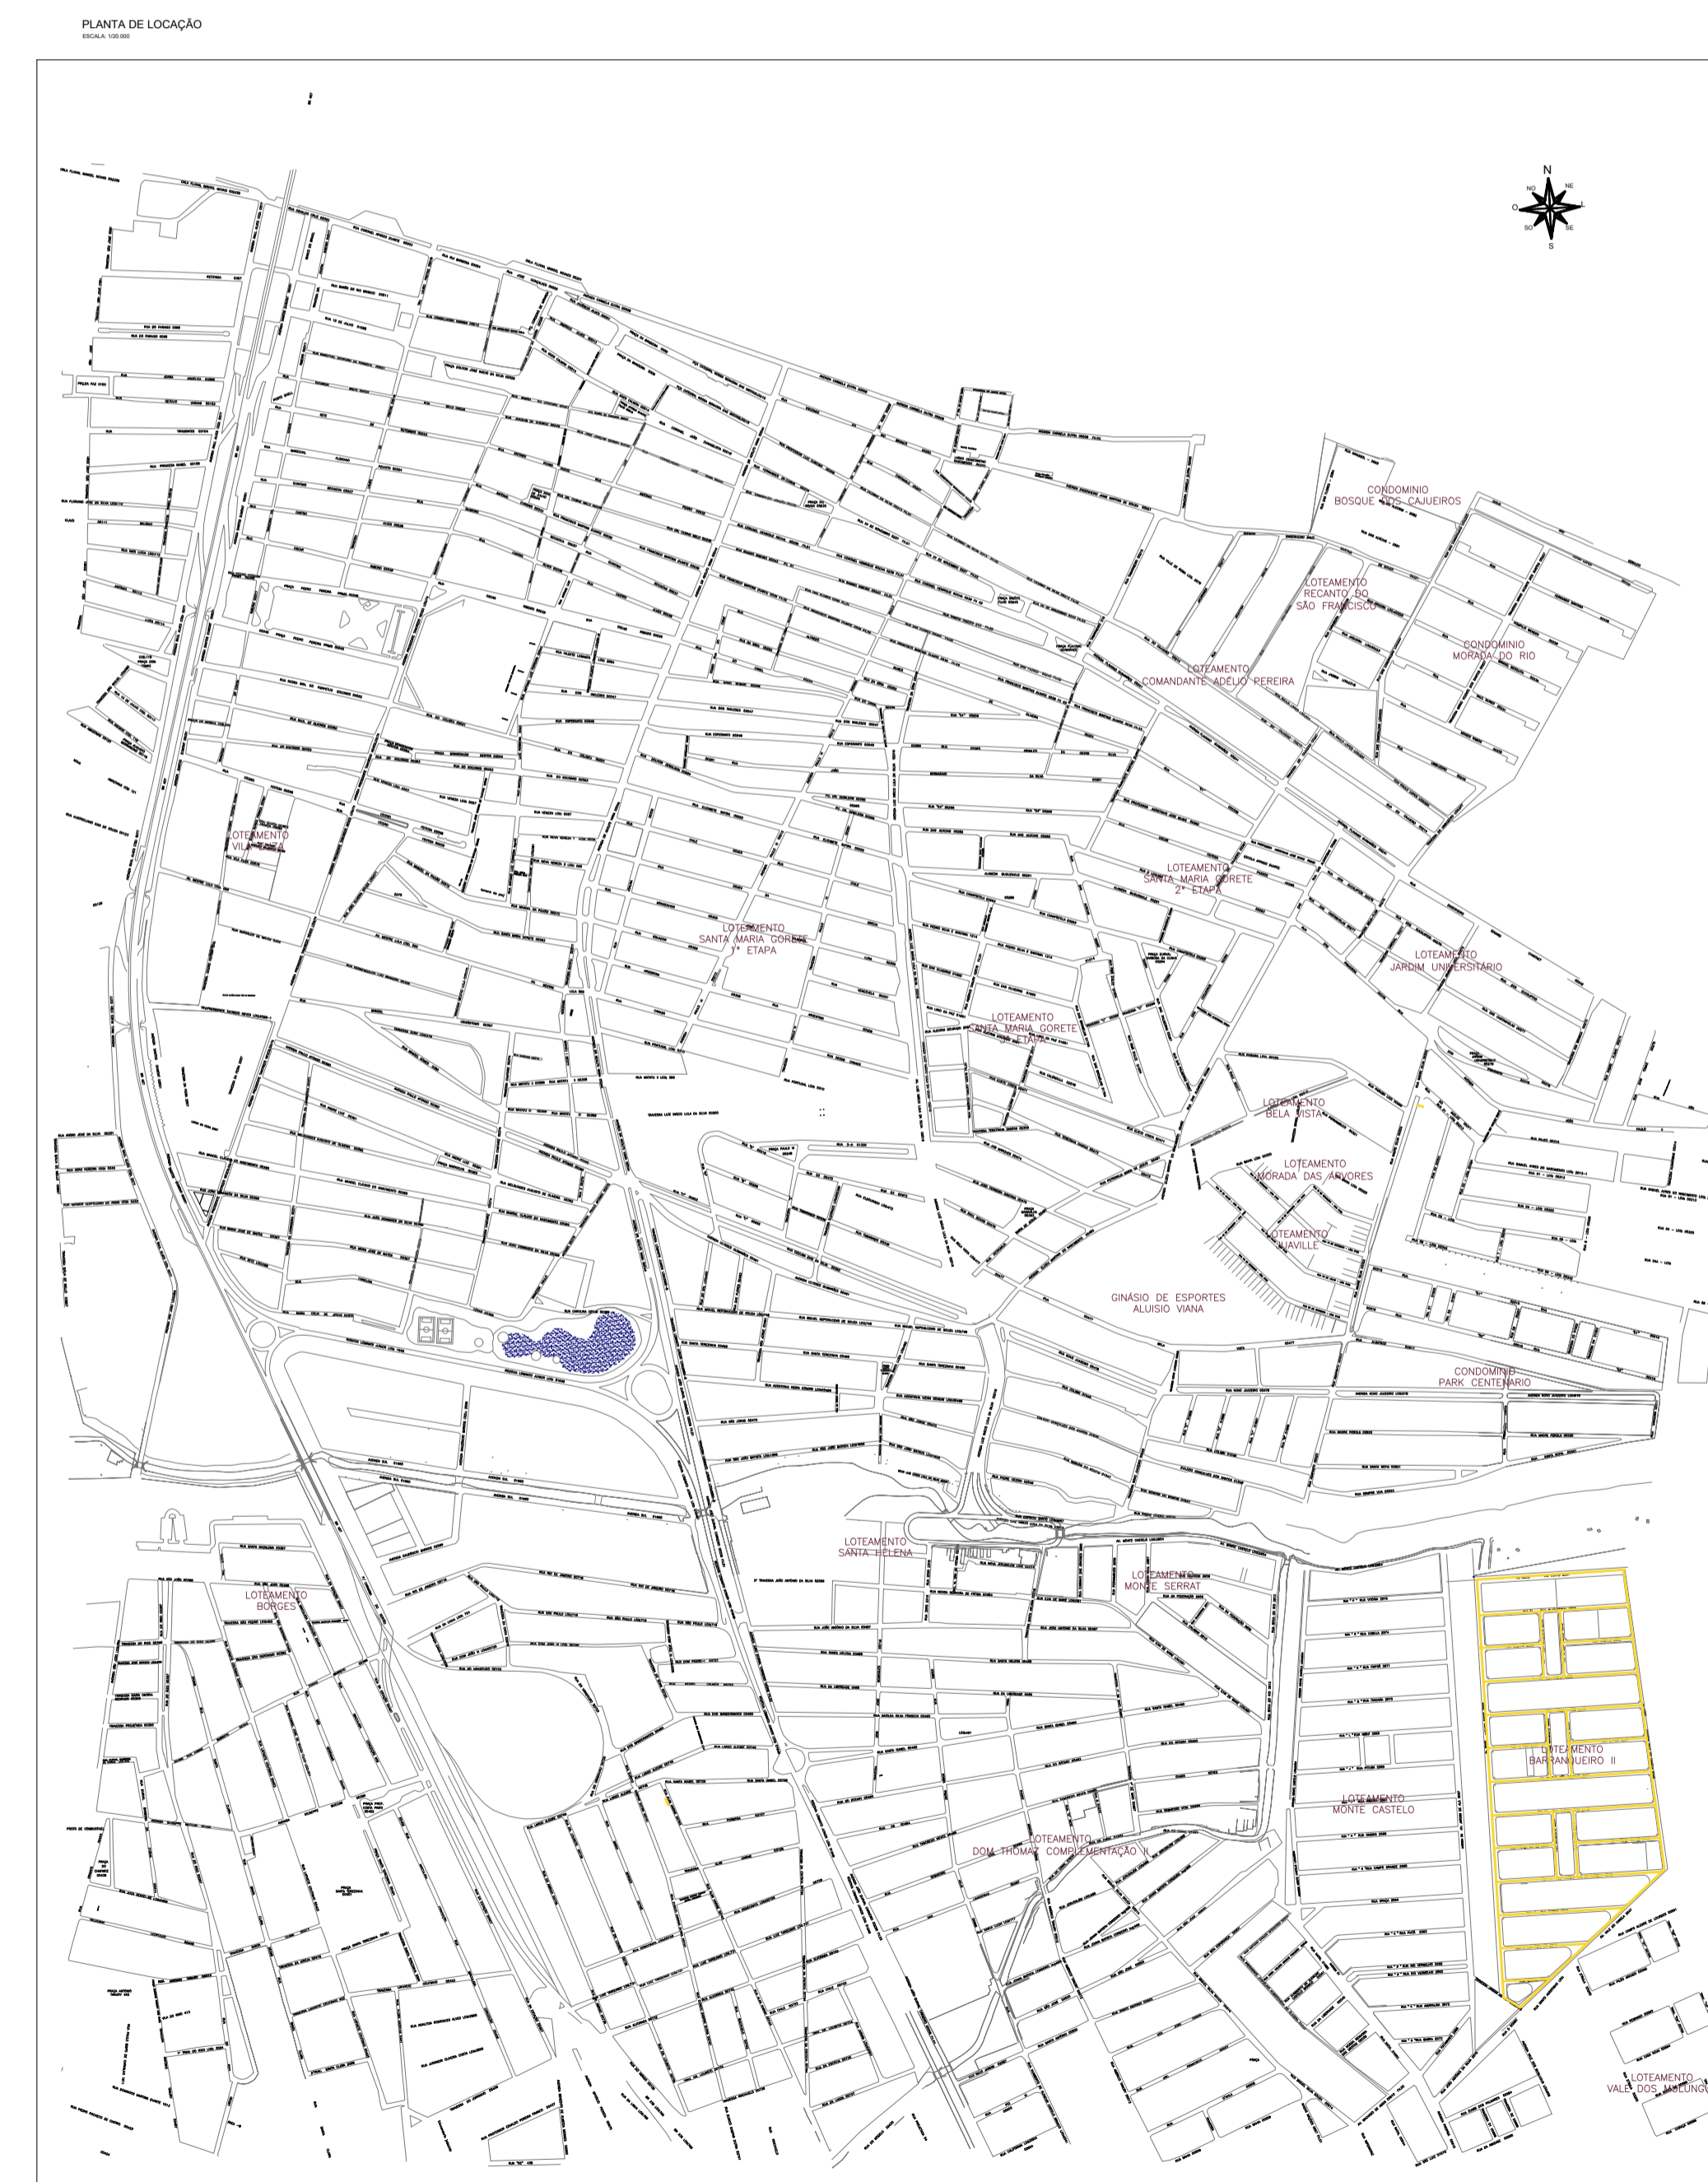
PLANTA DE LOCAÇÃO
ESCALA 1/20.000

N
NO
NE
O
L
SO
SE
S

CONDOMINIO
BOSQUE DOS CAJUEIROS

LOTEAMENTO
RECANTO DO
SÃO FRANCISCO

CONDOMINIO
MORADA DO RIO

LOTEAMENTO
COMANDANTE ADÉLIO PEREIRA

LOTEAMENTO
VILA ZIZA

LOTEAMENTO
SANTA MARIA GORETE
2ª ETAPA

LOTEAMENTO
SANTA MARIA GORETE
1ª ETAPA

LOTEAMENTO
JARDIM UNIVERSITÁRIO

LOTEAMENTO
SANTA MARIA GORETE
3ª ETAPA

LOTEAMENTO
BELA VISTA

LOTEAMENTO
MORADA DAS ARVORES

LOTEAMENTO
JUAVILLE

GINÁSIO DE ESPORTES
ALUISIO VIANA

CONDOMINIO
PARK CENTENARIO

LOTEAMENTO
SANTA HELENA

LOTEAMENTO
MONTE SERRAT

LOTEAMENTO
BORGES

LOTEAMENTO
BARRANQUEIRO II

LOTEAMENTO
MONTE CASTELO

LOTEAMENTO
DOM THOMAZ COMPLEMENTAÇÃO II

LOTEAMENTO
VALE DOS MULUNG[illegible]